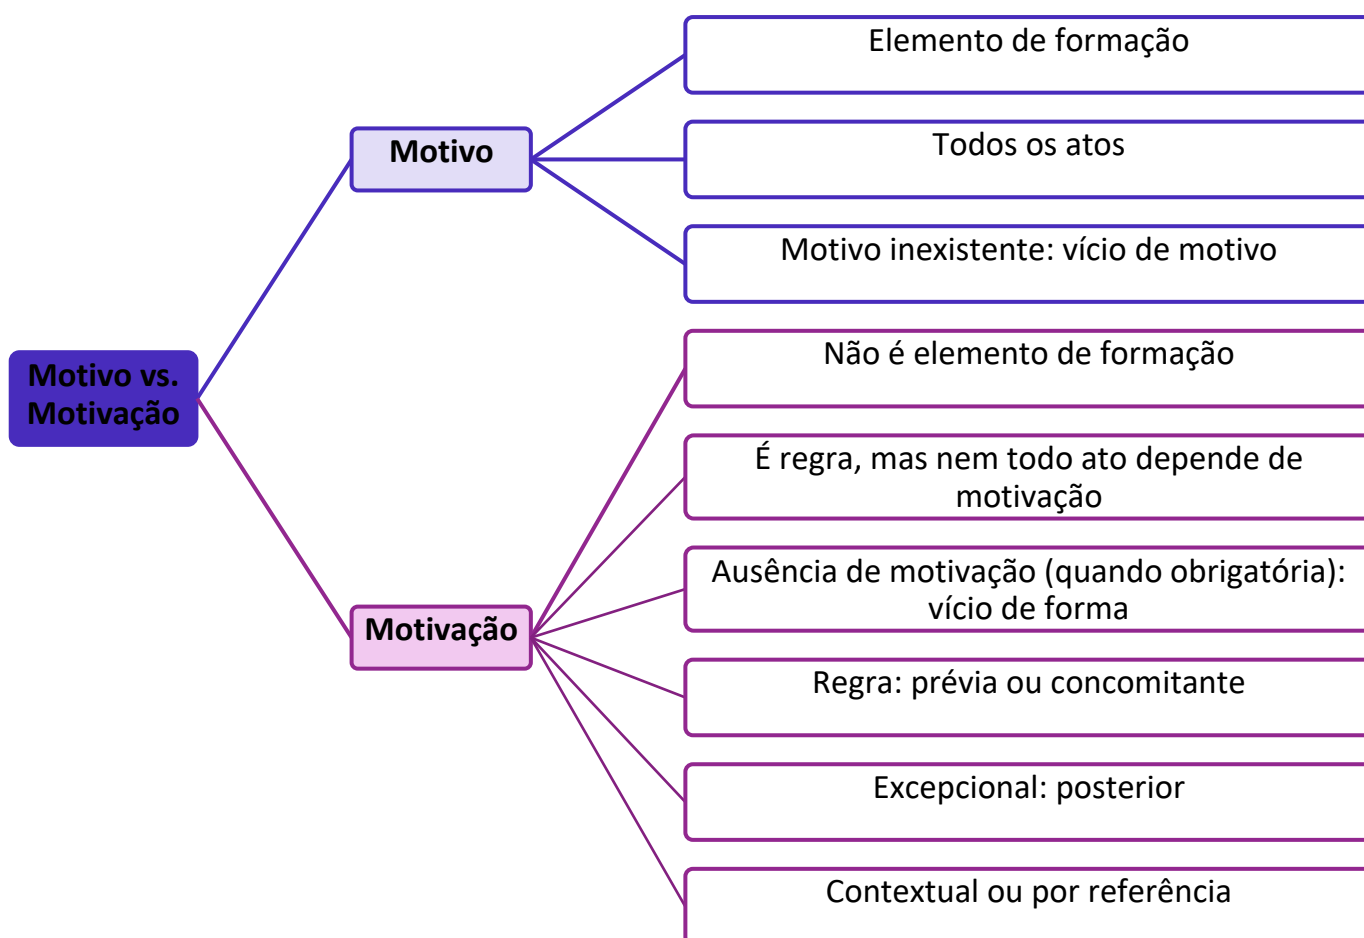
Motivo vs. Motivação

Motivo

Elemento de formação

Todos os atos

Motivo inexistente: vício de motivo

Motivação

Não é elemento de formação

É regra, mas nem todo ato depende de motivação

Ausência de motivação (quando obrigatória): vício de forma

Regra: prévia ou concomitante

Excepcional: posterior

Contextual ou por referência